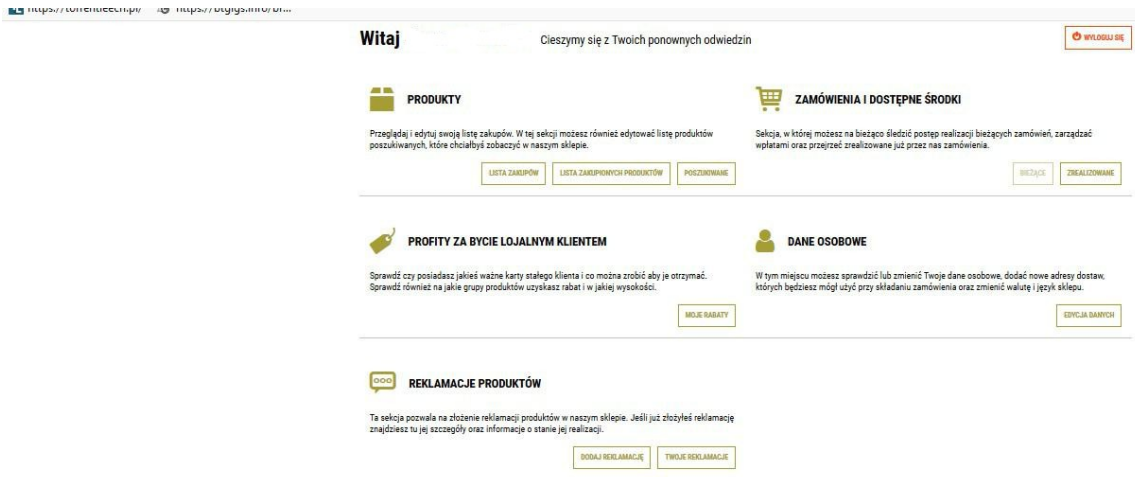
https://torrentleech.pl/ https://btgigs.info/br...

Witaj

Cieszymy się z Twoich ponownych odwiedzin

WYLOGUJ SIĘ

PRODUKTY

Przeglądaj i edytuj swoją listę zakupów. W tej sekcji możesz również edytować listę produktów poszukiwanych, które chciałbyś zobaczyć w naszym sklepie.

LISTA ZAKUPÓW
LISTA ZAKUPIONYCH PRODUKTÓW
POSZUKIWANE

ZAMÓWIENIA I DOSTĘPNE ŚRODKI

Sekcja, w której możesz na bieżąco śledzić postęp realizacji bieżących zamówień, zarządzać wpłatami oraz przejrzeć zrealizowane już przez nas zamówienia.

BIEŻĄCE
ZREALIZOWANE

PROFITY ZA BYCIE LOJALNYM KLIENTEM

Sprawdź czy posiadasz jakieś ważne karty stałego klienta i co można zrobić aby je otrzymać. Sprawdź również na jakie grupy produktów uzyskasz rabat i w jakiej wysokości.

MOJE RABATY

DANE OSOBOWE

W tym miejscu możesz sprawdzić lub zmienić Twoje dane osobowe, dodać nowe adresy dostaw, których będziesz mógł użyć przy składaniu zamówienia oraz zmienić walutę i język sklepu.

EDYCJA DANYCH

REKLAMACJE PRODUKTÓW

Ta sekcja pozwala na złożenie reklamacji produktów w naszym sklepie. Jeśli już złożyłeś reklamację znajdziesz tu jej szczegóły oraz informacje o stanie jej realizacji.

DODAJ REKLAMACJĘ
TWOJE REKLAMACJE